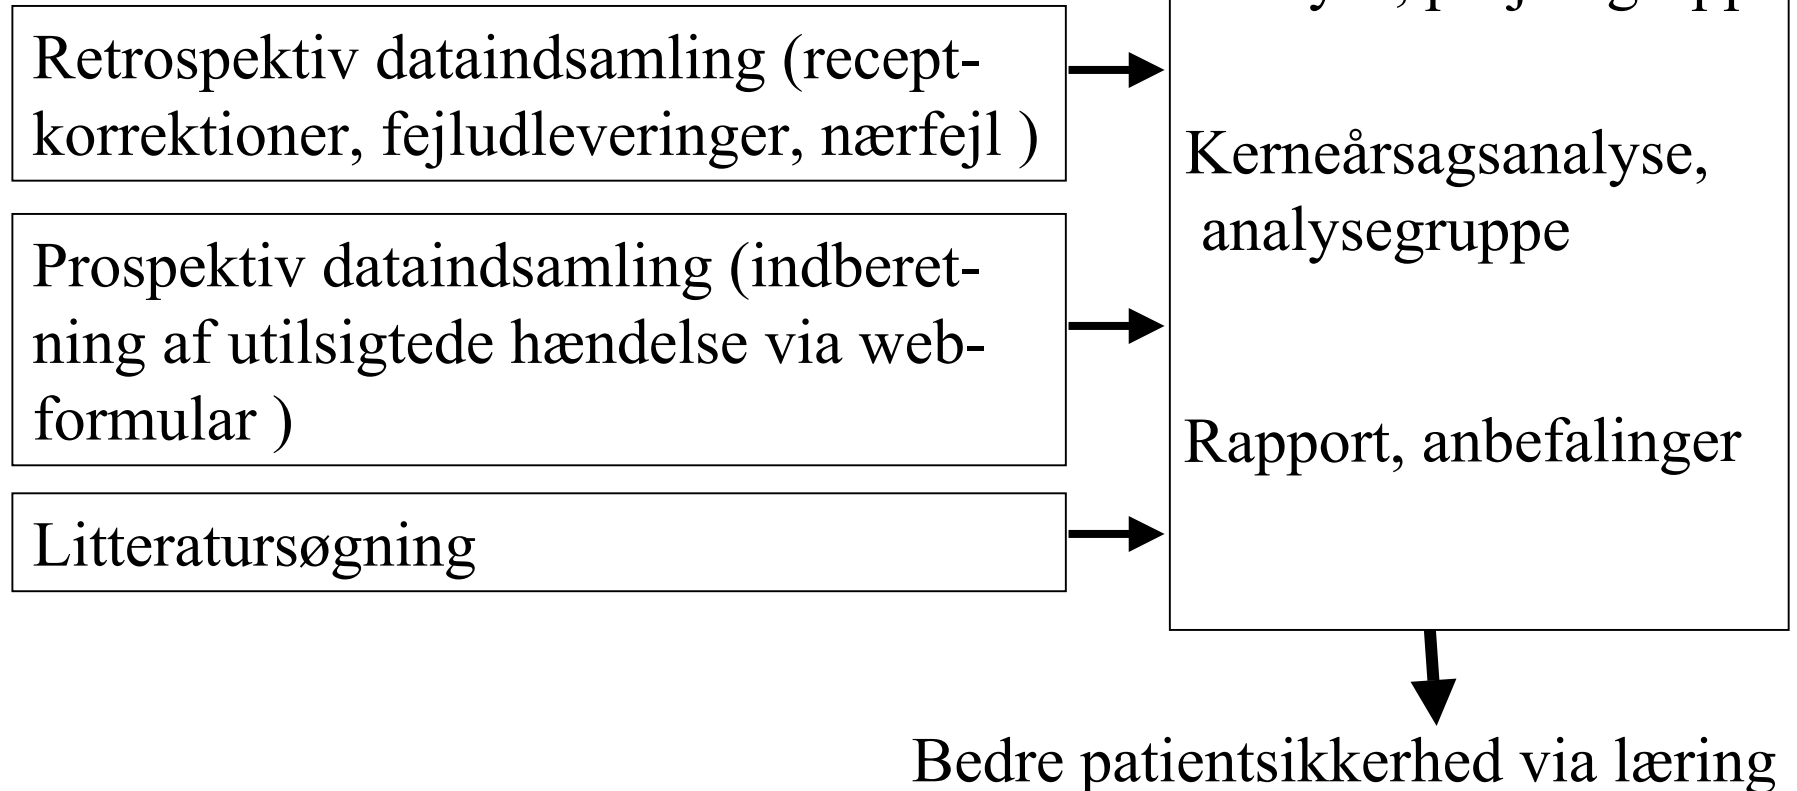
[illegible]

Retrospektiv dataindsamling (receptkorrektioner, fejludleveringer, nærfejl )

Prospektiv dataindsamling (indberetning af utilsigtede hændelse via webformular )

Litteratursøgning

Kerneårsagsanalyse, analysegruppe

Rapport, anbefalinger

Bedre patientsikkerhed via læring